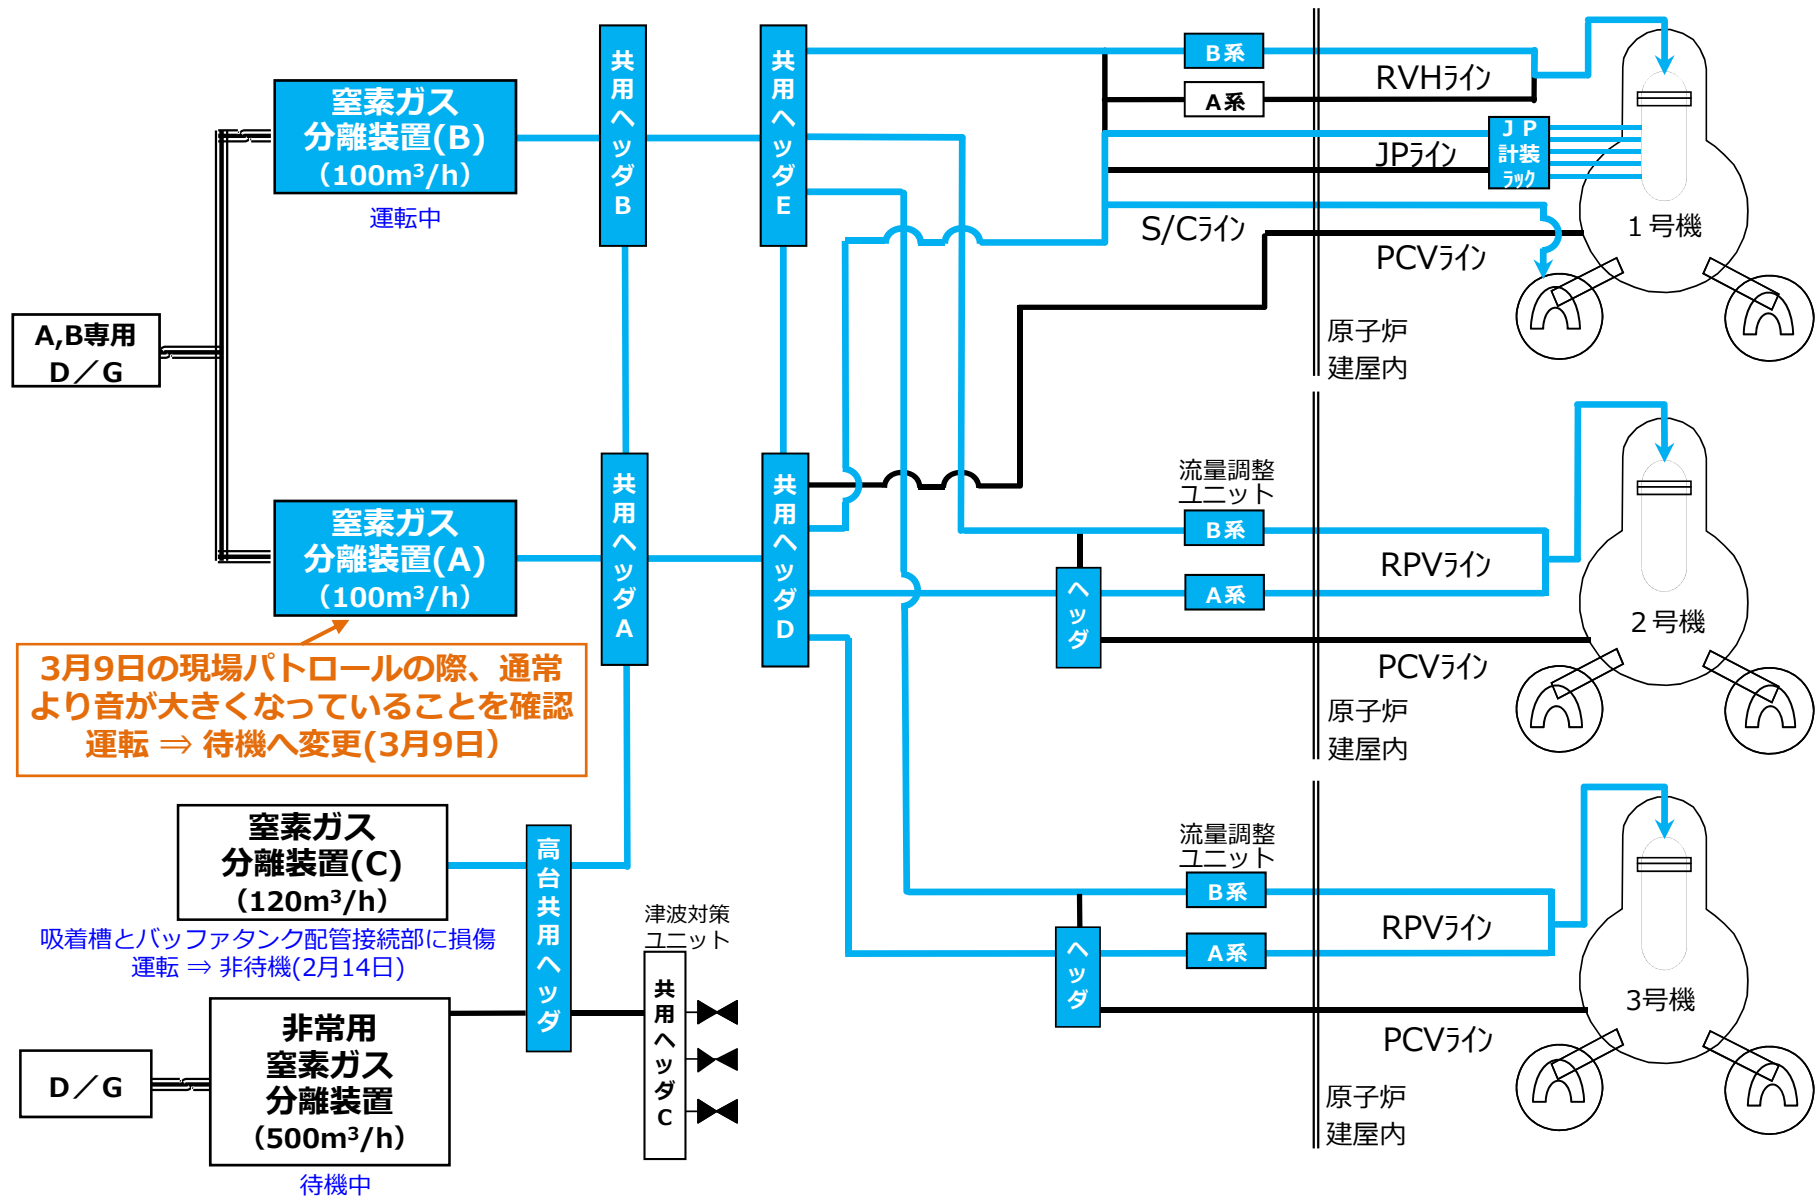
窒素ガス
分離装置(B)
(100m³/h)

運転中

A,B専用
D/G

窒素ガス
分離装置(A)
(100m³/h)

3月9日の現場パトロールの際、通常より音が大きくなっていることを確認
運転 ⇒ 待機へ変更(3月9日)

窒素ガス
分離装置(C)
(120m³/h)

吸着槽とバッファタンク配管接続部に損傷
運転 ⇒ 非待機(2月14日)

D/G

非常用
窒素ガス
分離装置
(500m³/h)

待機中

共用ヘッダB

共用ヘッダA

高台共用ヘッダ

共用ヘッダE

共用ヘッダD

津波対策ユニット

共用ヘッダC

B系

A系

RVHライン

JPライン

JP計装ラック

S/Cライン

PCVライン

1号機

原子炉建屋内

流量調整ユニット

B系

ヘッダ

A系

RPVライン

PCVライン

2号機

原子炉建屋内

流量調整ユニット

B系

ヘッダ

A系

RPVライン

PCVライン

3号機

原子炉建屋内